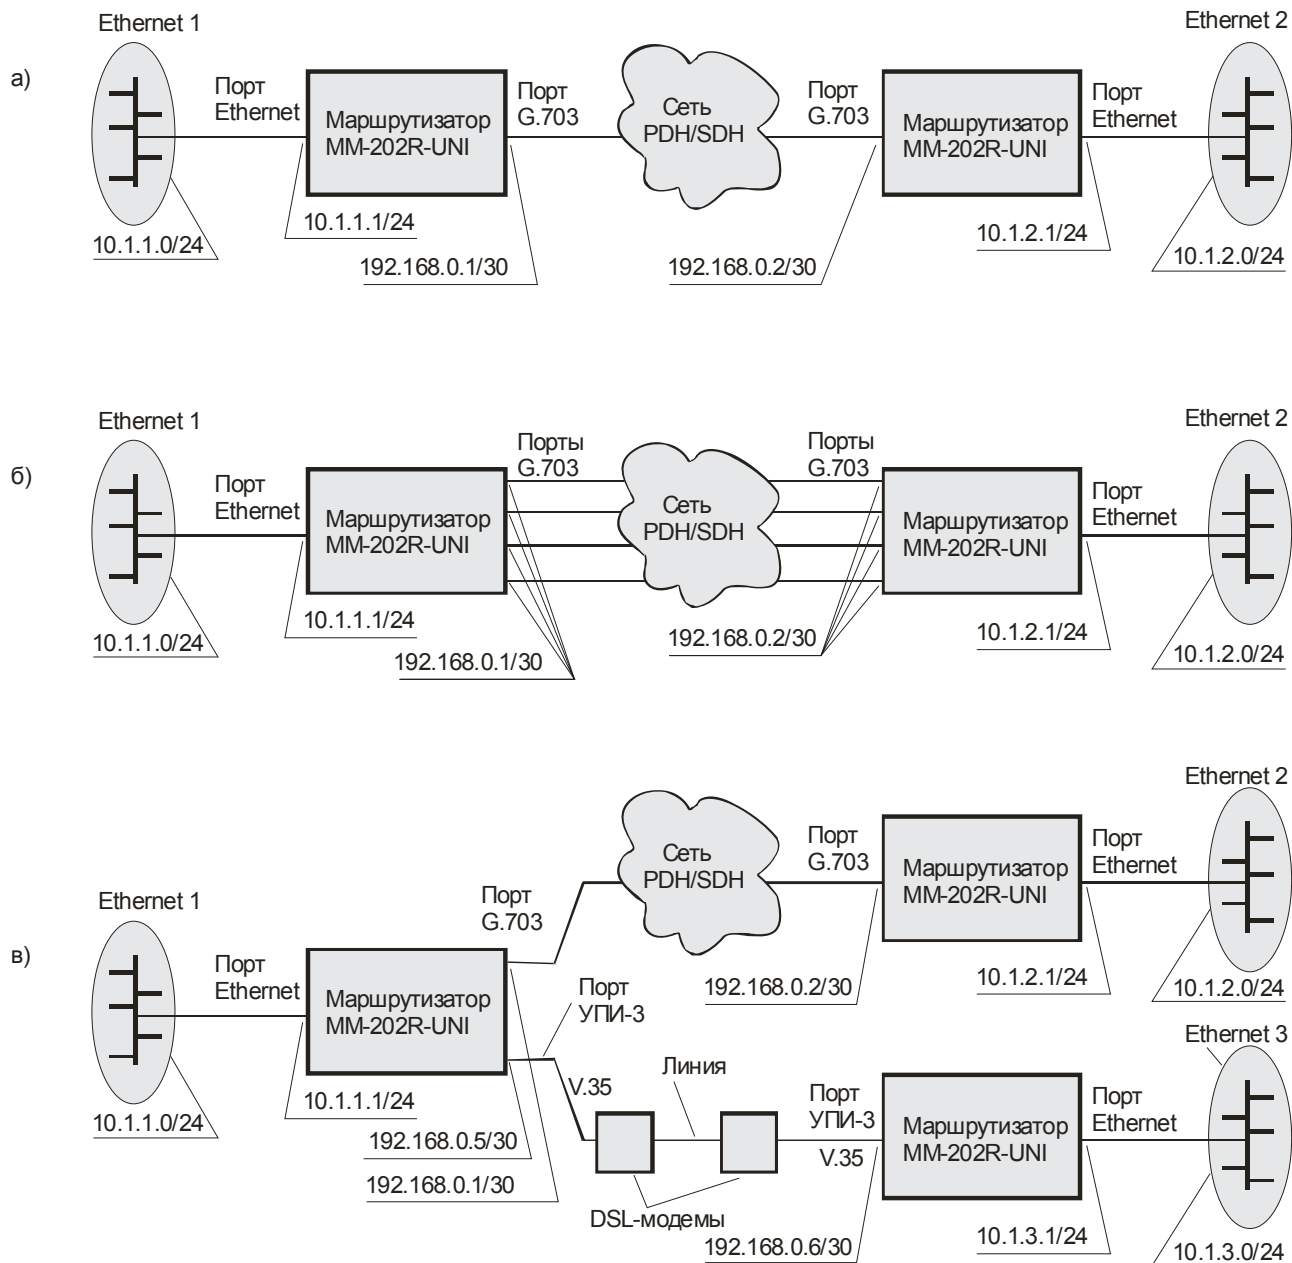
а)

Ethernet 1

Порт Ethernet

Маршрутизатор MM-202R-UNI

Порт G.703

Сеть PDH/SDH

Порт G.703

Маршрутизатор MM-202R-UNI

Порт Ethernet

Ethernet 2

10.1.1.0/24

10.1.1.1/24

192.168.0.1/30

192.168.0.2/30

10.1.2.1/24

10.1.2.0/24

б)

Ethernet 1

Порт Ethernet

Маршрутизатор MM-202R-UNI

Порты G.703

Сеть PDH/SDH

Порты G.703

Маршрутизатор MM-202R-UNI

Порт Ethernet

Ethernet 2

10.1.1.0/24

10.1.1.1/24

192.168.0.1/30

192.168.0.2/30

10.1.2.1/24

10.1.2.0/24

в)

Ethernet 1

Порт Ethernet

Маршрутизатор MM-202R-UNI

Порт G.703

Сеть PDH/SDH

Порт G.703

Маршрутизатор MM-202R-UNI

Порт Ethernet

Ethernet 2

192.168.0.2/30

10.1.2.1/24

10.1.2.0/24

Порт УПИ-3

V.35

Линия

Порт УПИ-3

V.35

Маршрутизатор MM-202R-UNI

Порт Ethernet

Ethernet 3

10.1.1.0/24

10.1.1.1/24

192.168.0.5/30

192.168.0.1/30

DSL-модемы

192.168.0.6/30

10.1.3.1/24

10.1.3.0/24